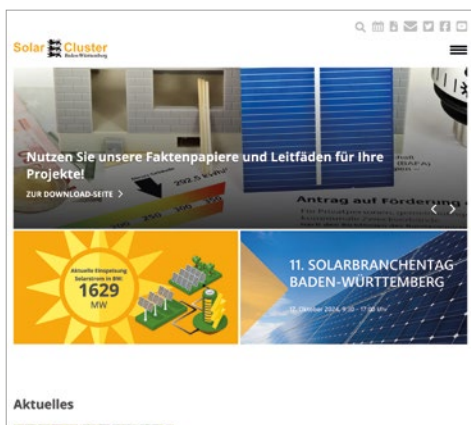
Solar Cluster Baden-Württemberg

Nutzen Sie unsere Faktenpapiere und Leitfäden für Ihre Projekte!

ZUR DOWNLOAD-SEITE >

Antrag auf Förderung

Aktuelle Einspeisung Solarstrom in BW:

1629 MW

11. SOLARBRANCHENTAG BADEN-WÜRTTEMBERG

12. Oktober 2024, 9:30 – 17:00 Uhr

Aktuelles